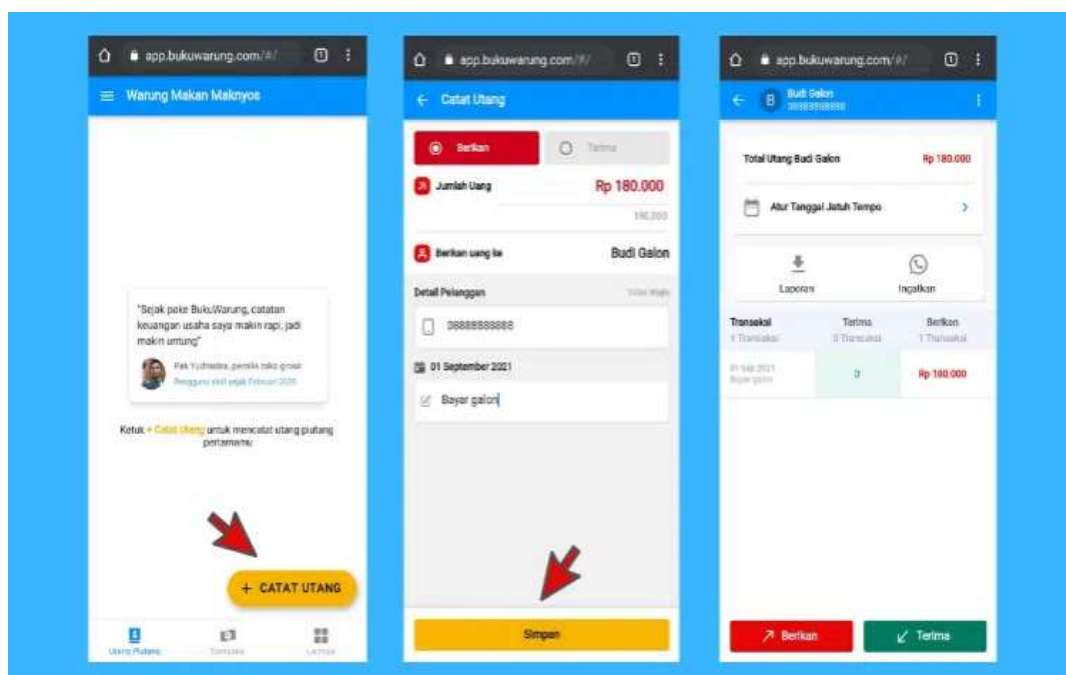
app.bukuwarung.com/#/

Warung Makan Maknyos

"Sejak pake BukuWarung, catatan keuangan usaha saya makin rapi, jadi makin untung"

Pak Yudhistira, pemilik toko grosir
Pengguna aktif sejak Februari 2020

Ketuk + Catat Utang untuk mencatat utang piutang pertamamu

+ CATAT UTANG

Utang Piutang
Transaksi
Lainnya

app.bukuwarung.com/#/

Catat Utang

Berikan
Terima

Jumlah Uang
Rp 180.000
180.000

Berikan uang ke
Budi Galon

Detail Pelanggan
Tutup detail

08888888888

01 September 2021

Bayar galon

Simpan

app.bukuwarung.com/#/

B
Budi Galon
08888888888

Total Utang Budi Galon
Rp 180.000

Atur Tanggal Jatuh Tempo

Laporan
Ingatkan

| Transaksi | Terima | Berikan |
|---|---|---|
| 1 Transaksi | 0 Transaksi | 1 Transaksi |
| 01 Sep 2021 Bayar galon | 0 | Rp 180.000 |

Berikan
Terima